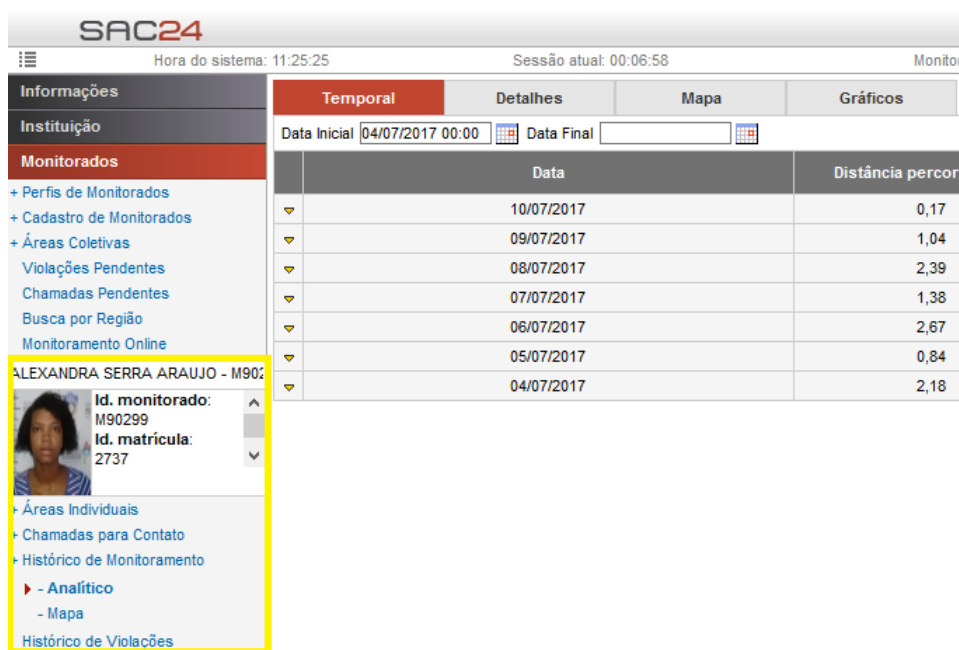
SAC24

Hora do sistema: 11:25:25 Sessão atual: 00:06:58 Monitor

Informações
Instituição
Monitorados
+ Perfis de Monitorados
+ Cadastro de Monitorados
+ Áreas Coletivas
Violações Pendentes
Chamadas Pendentes
Busca por Região
Monitoramento Online
ALEXANDRA SERRA ARAUJO - M902
Id. monitorado: M90299
Id. matrícula: 2737
+ Áreas Individuais
+ Chamadas para Contato
+ Histórico de Monitoramento
- Analítico
- Mapa
Histórico de Violações

Temporal | Detalhes | Mapa | Gráficos

Data Inicial 04/07/2017 00:00 Data Final

| | Data | Distância percor |
|---|---|---|
| | 10/07/2017 | 0,17 |
| | 09/07/2017 | 1,04 |
| | 08/07/2017 | 2,39 |
| | 07/07/2017 | 1,38 |
| | 06/07/2017 | 2,67 |
| | 05/07/2017 | 0,84 |
| | 04/07/2017 | 2,18 |